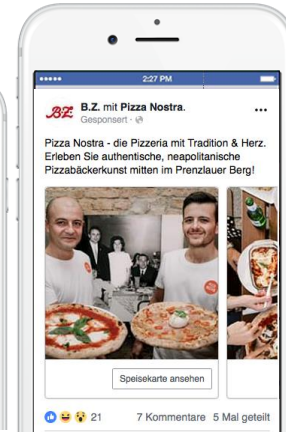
2:27 PM

B.Z. B.Z. mit Pizza Nostra.
Gesponsert · 

...

Pizza Nostra - die Pizzeria mit Tradition & Herz. Erleben Sie authentische, neapolitanische Pizzabäckerkunst mitten im Prenzlauer Berg!

Speisekarte ansehen

21 7 Kommentare 5 Mal geteilt